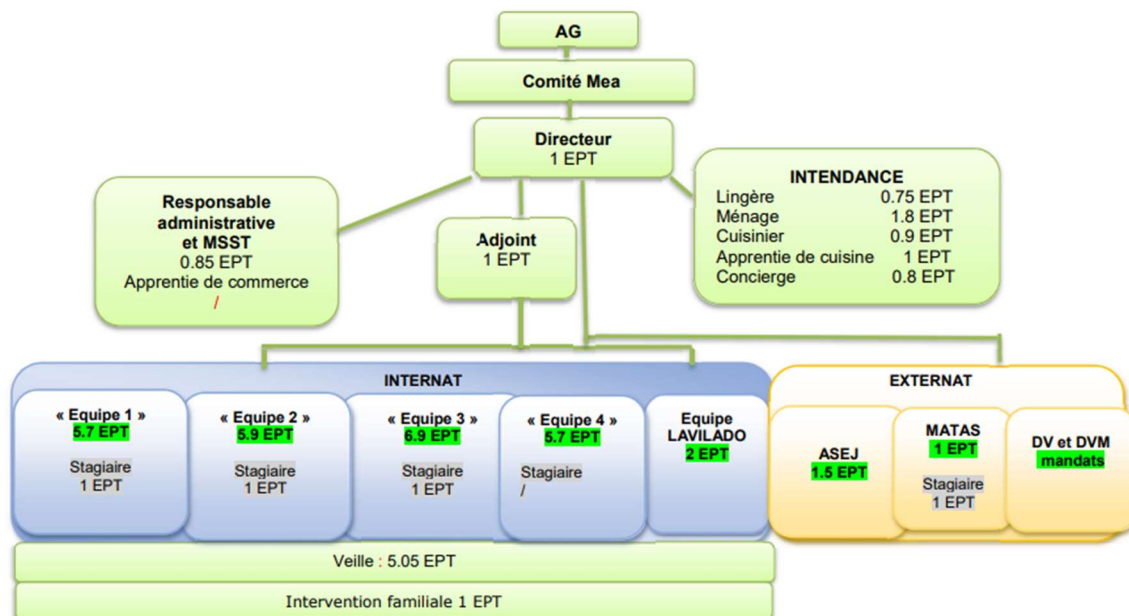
AG

Comité Mea

Directeur
1 EPT

Responsable administrative et MSST
0.85 EPT
Apprentie de commerce
/

Adjoint
1 EPT

INTENDANCE
Lingère 0.75 EPT
Ménage 1.8 EPT
Cuisinier 0.9 EPT
Apprentie de cuisine 1 EPT
Concierge 0.8 EPT

INTERNAT

« Equipe 1 »
5.7 EPT
Stagiaire
1 EPT

« Equipe 2 »
5.9 EPT
Stagiaire
1 EPT

« Equipe 3 »
6.9 EPT
Stagiaire
1 EPT

« Equipe 4 »
5.7 EPT
Stagiaire
/

Equipe LAVILADO
2 EPT

EXTERNAT

ASEJ
1.5 EPT

MATAS
1 EPT
Stagiaire
1 EPT

DV et DVM
mandats

Veille : 5.05 EPT

Intervention familiale 1 EPT